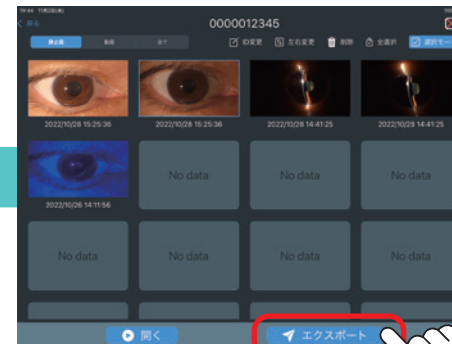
0000012345

ID変更 左右変更 削除 全選択 選択モード

2022/10/28 15:25:36
2022/10/28 15:25:36
2022/10/28 14:41:25
2022/10/28 14:41:25
2022/10/26 14:11:56

No data
No data
No data
No data
No data
No data
No data

開く
エクスポート